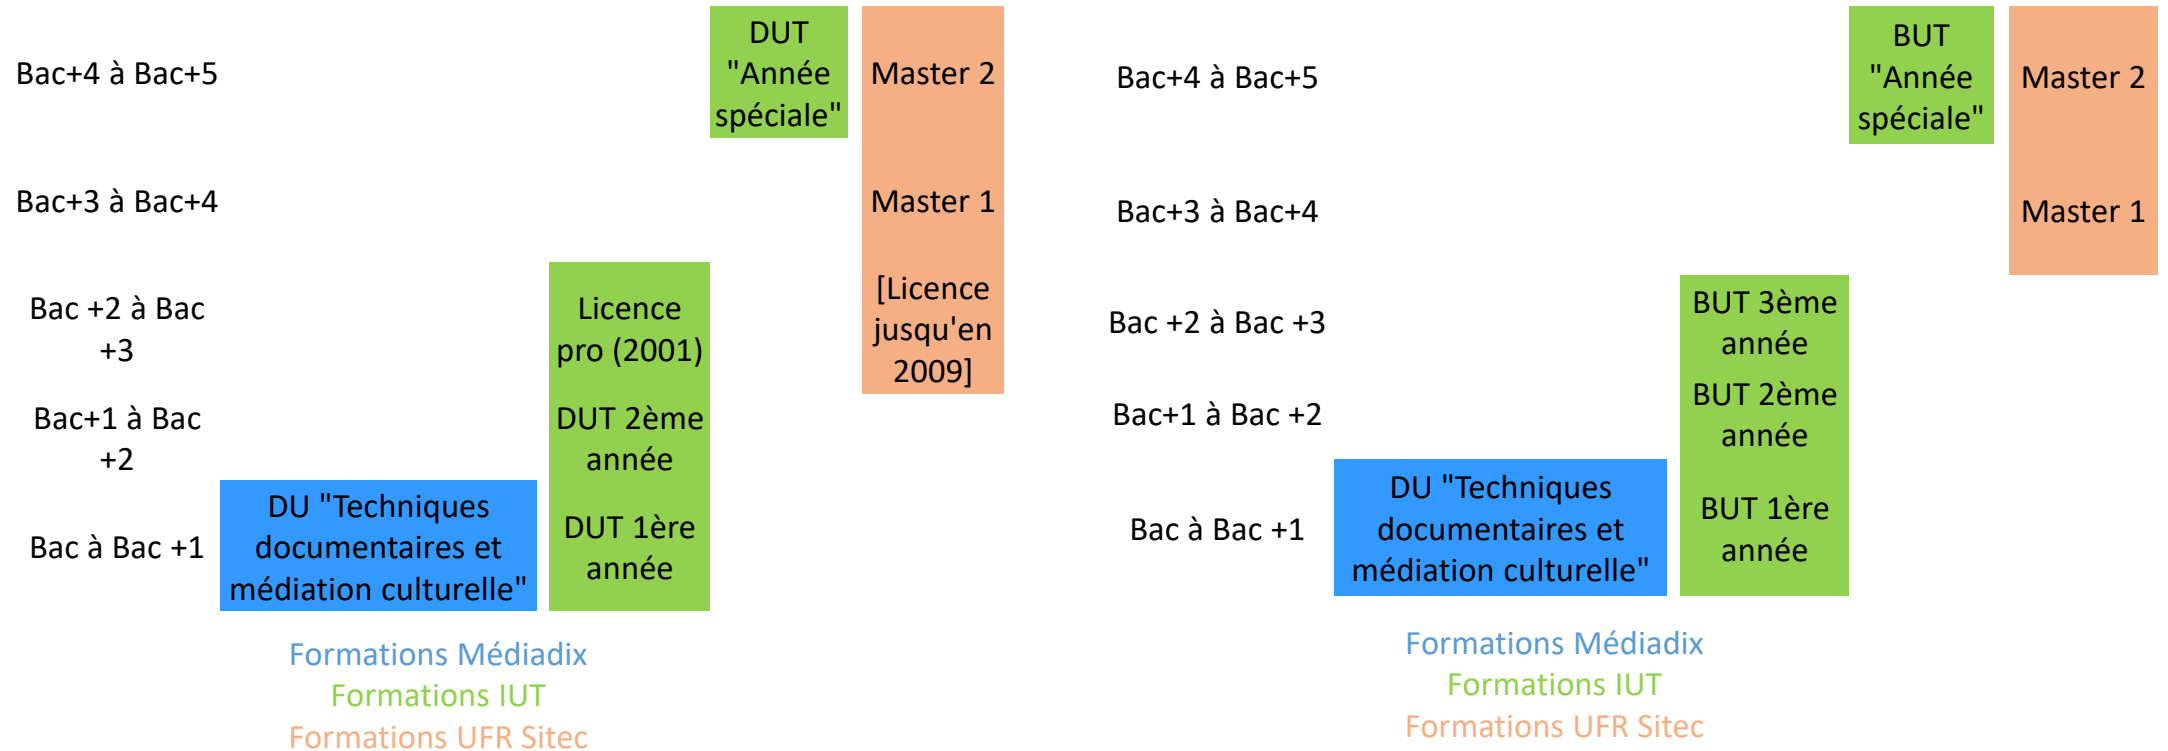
Bac+4 à Bac+5

Bac+3 à Bac+4

Bac +2 à Bac +3

Bac+1 à Bac +2

Bac à Bac +1

DU "Techniques documentaires et médiation culturelle"

Licence pro (2001)

DUT 2ème année

DUT 1ère année

DUT "Année spéciale"

Master 2

Master 1

[Licence jusqu'en 2009]

Formations Médiadix
Formations IUT
Formations UFR Sitec

Bac+4 à Bac+5

Bac+3 à Bac+4

Bac +2 à Bac +3

Bac+1 à Bac +2

Bac à Bac +1

DU "Techniques documentaires et médiation culturelle"

BUT 3ème année

BUT 2ème année

BUT 1ère année

BUT "Année spéciale"

Master 2

Master 1

Formations Médiadix
Formations IUT
Formations UFR Sitec